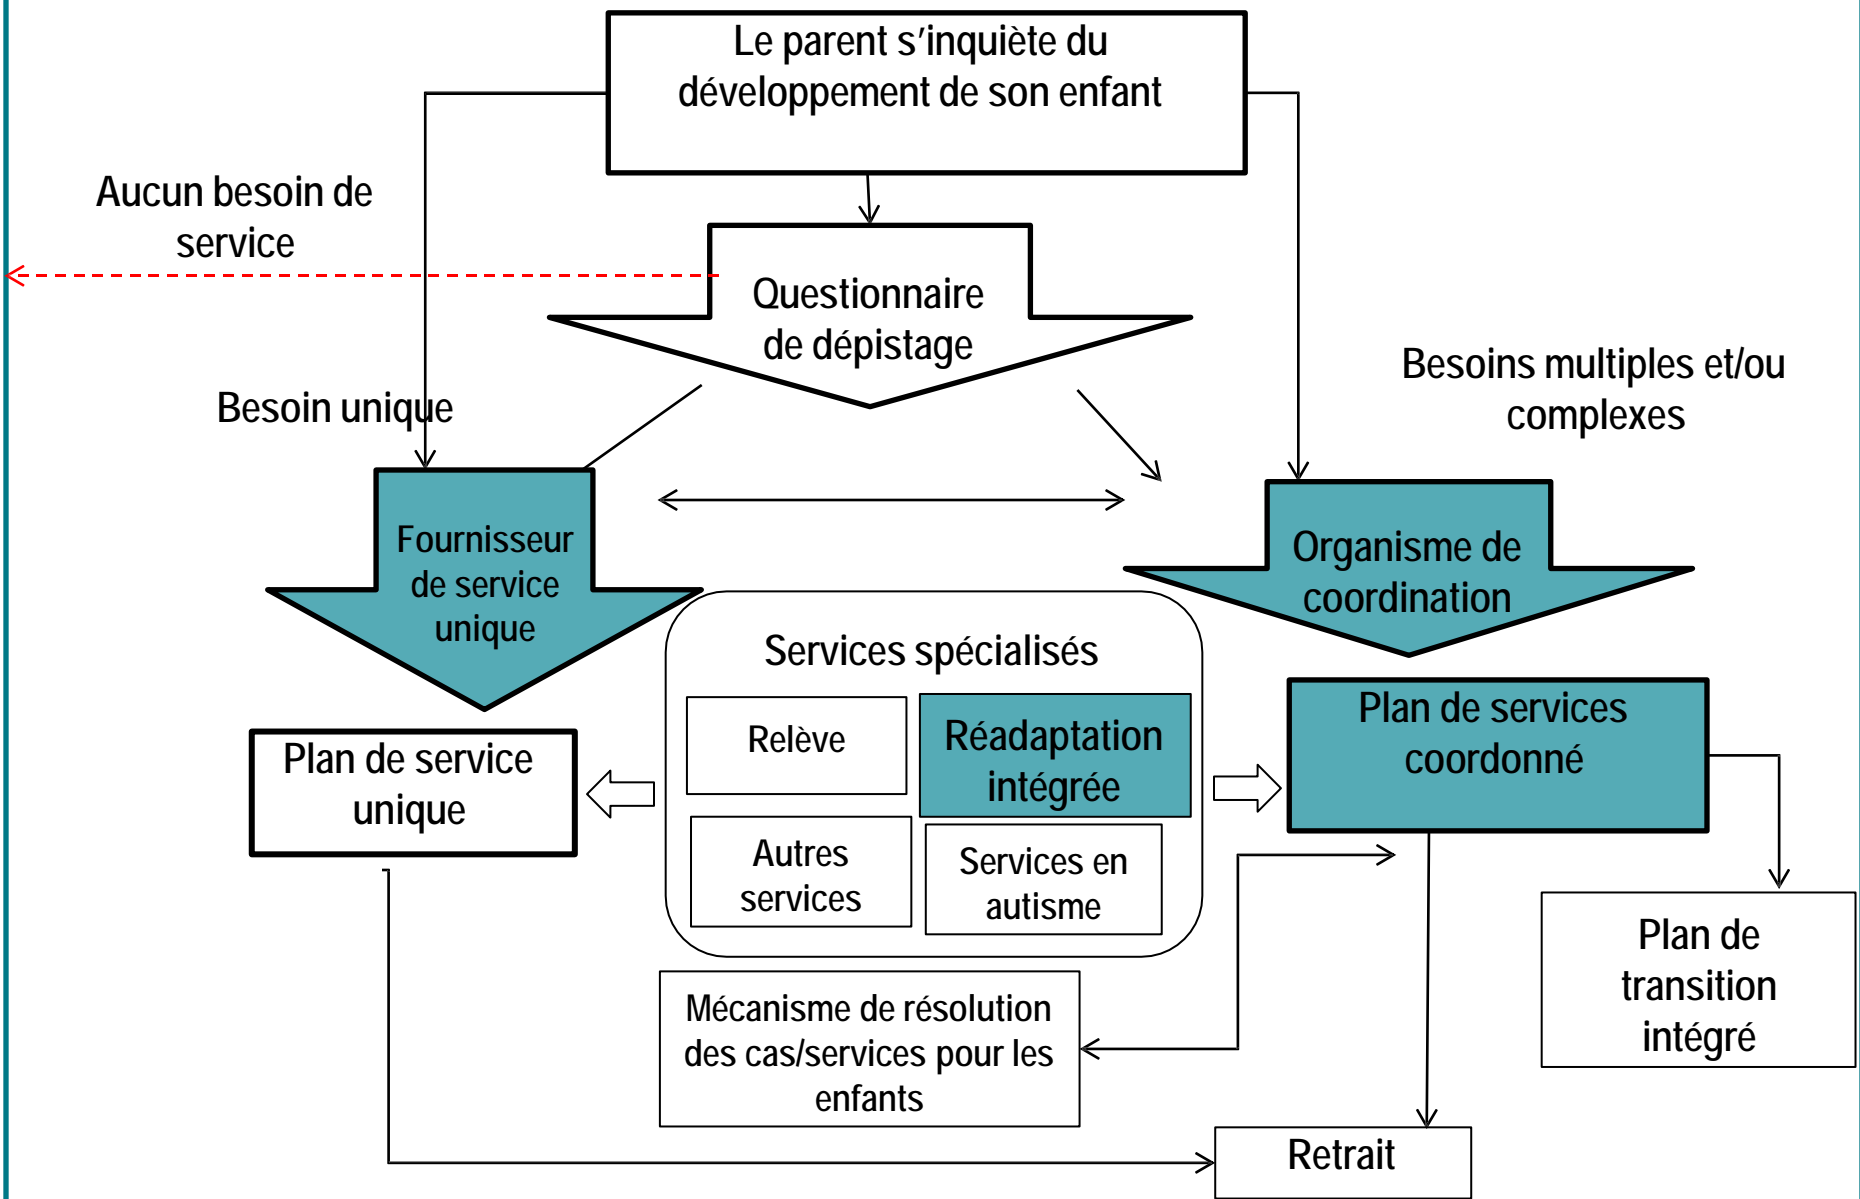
Le parent s'inquiète du développement de son enfant

Aucun besoin de service

Questionnaire de dépistage

Besoin unique

Besoins multiples et/ou complexes

Fournisseur de service unique

Organisme de coordination

Services spécialisés

Relève

Réadaptation intégrée

Autres services

Services en autisme

Plan de service unique

Plan de services coordonné

Plan de transition intégré

Mécanisme de résolution des cas/services pour les enfants

Retrait